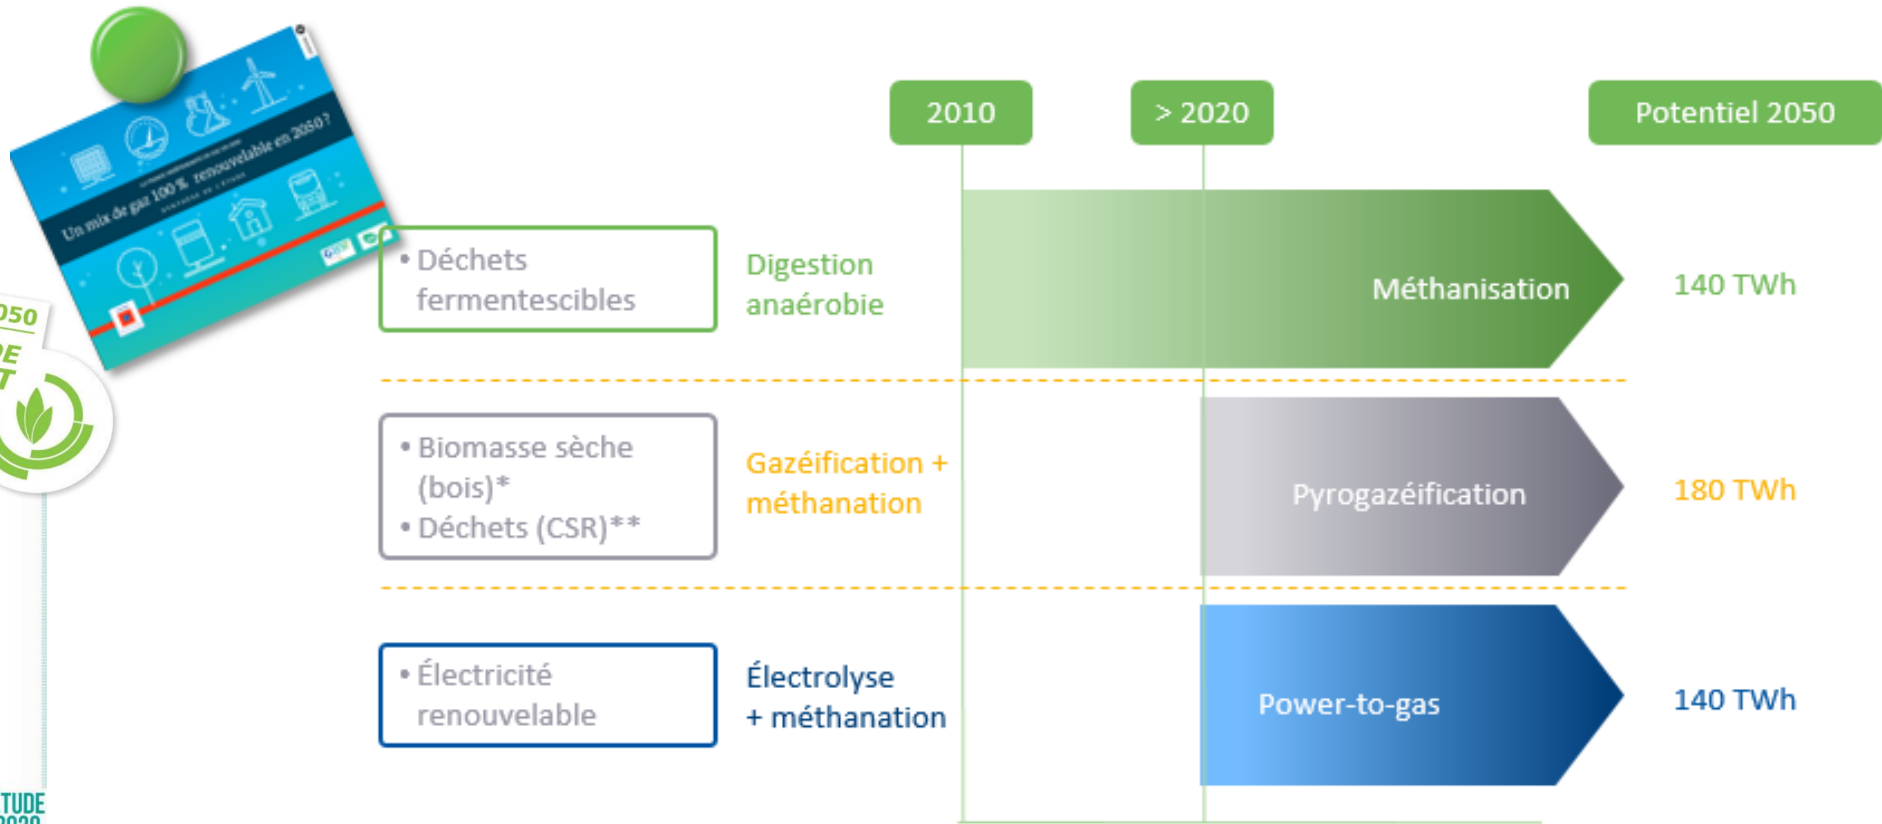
Un mix de gaz 100 % renouvelable en 2050 ?

050
DE
T

TUDE

2010

> 2020

Potentiel 2050

• Déchets fermentescibles

Digestion anaérobie

Méthanisation

140 TWh

• Biomasse sèche (bois)*
• Déchets (CSR)**

Gazéification + méthanation

Pyrogazéification

180 TWh

• Électricité renouvelable

Électrolyse + méthanation

Power-to-gas

140 TWh